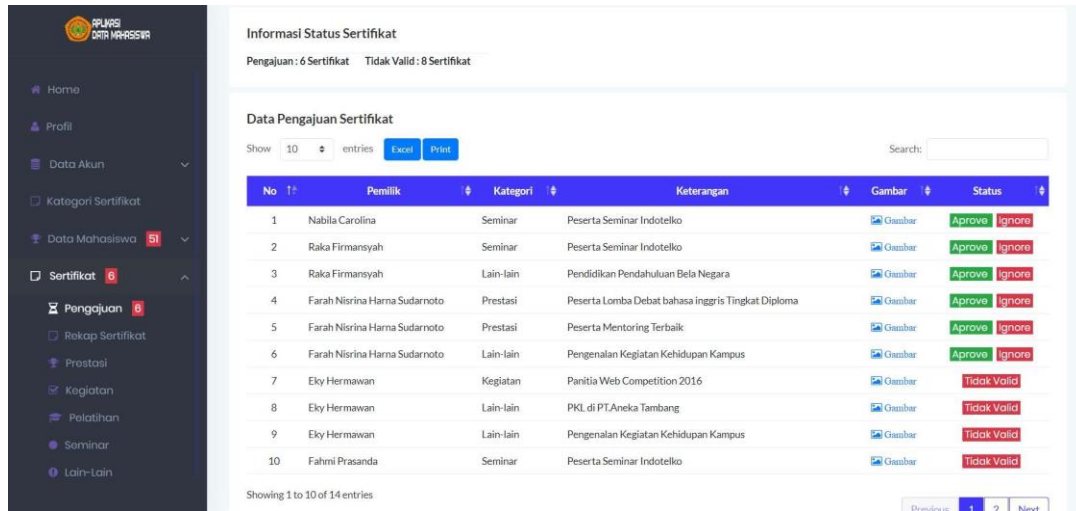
APLIKASI DATA MAHASISWA

Home
Profil
Data Akun
Kategori Sertifikat
Data Mahasiswa 51
Sertifikat 6
Pengajuan 6
Rekap Sertifikat
Prestasi
Kegiatan
Pelatihan
Seminar
Lain-Lain

Informasi Status Sertifikat

Pengajuan : 6 Sertifikat Tidak Valid : 8 Sertifikat

Data Pengajuan Sertifikat

Show 10 entries Excel Print

Search:

| No | Pemilik | Kategori | Keterangan | Gambar | Status |
|---|---|---|---|---|---|
| 1 | Nabila Carolina | Seminar | Peserta Seminar Indotelko | Gambar | Aprove Ignore |
| 2 | Raka Firmansyah | Seminar | Peserta Seminar Indotelko | Gambar | Aprove Ignore |
| 3 | Raka Firmansyah | Lain-lain | Pendidikan Pendahuluan Bela Negara | Gambar | Aprove Ignore |
| 4 | Farah Nisrina Harna Sudarnoto | Prestasi | Peserta Lomba Debat bahasa inggris Tingkat Diploma | Gambar | Aprove Ignore |
| 5 | Farah Nisrina Harna Sudarnoto | Prestasi | Peserta Mentoring Terbaik | Gambar | Aprove Ignore |
| 6 | Farah Nisrina Harna Sudarnoto | Lain-lain | Pengenalan Kegiatan Kehidupan Kampus | Gambar | Aprove Ignore |
| 7 | Eky Hermawan | Kegiatan | Panitia Web Competition 2016 | Gambar | Tidak Valid |
| 8 | Eky Hermawan | Lain-lain | PKL di PT.Aneka Tambang | Gambar | Tidak Valid |
| 9 | Eky Hermawan | Lain-lain | Pengenalan Kegiatan Kehidupan Kampus | Gambar | Tidak Valid |
| 10 | Fahmi Prasanda | Seminar | Peserta Seminar Indotelko | Gambar | Tidak Valid |

Showing 1 to 10 of 14 entries

Previous 1 2 Next